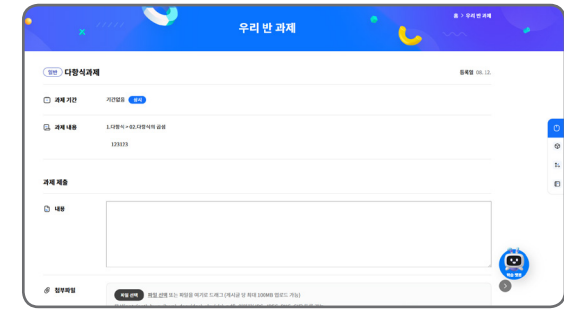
우리 반 과제

홈 > 우리 반 과제

일반 다항식과제

등록일 08. 12.

과제 기간

기간없음 진행

과제 내용

1.다항식 > 02.다항식의 곱셈

123123

과제 제출

내용

첨부파일

파일 선택 파일 선택 또는 파일을 여기로 드래그 (게시글 당 최대 100MB 업로드 가능)

학습 챗봇